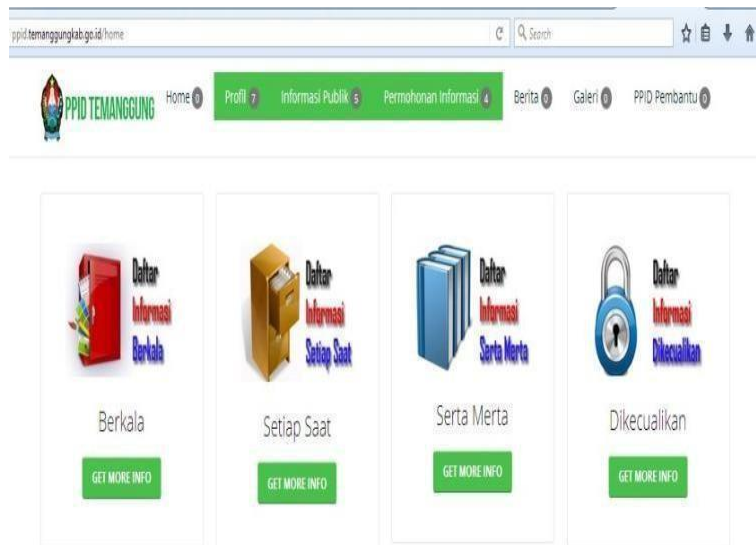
ppid.temanggungkab.go.id/home

Search

PPID TEMANGGUNG

Home 0 Profil 7 Informasi Publik 5 Permohonan Informasi 4 Berita 0 Galeri 0 PPID Pembantu 0

Daftar Informasi Berkala

Berkala

GET MORE INFO

Daftar Informasi Setiap Saat

Setiap Saat

GET MORE INFO

Daftar Informasi Serta Merta

Serta Merta

GET MORE INFO

Daftar Informasi Dikecualikan

Dikecualikan

GET MORE INFO